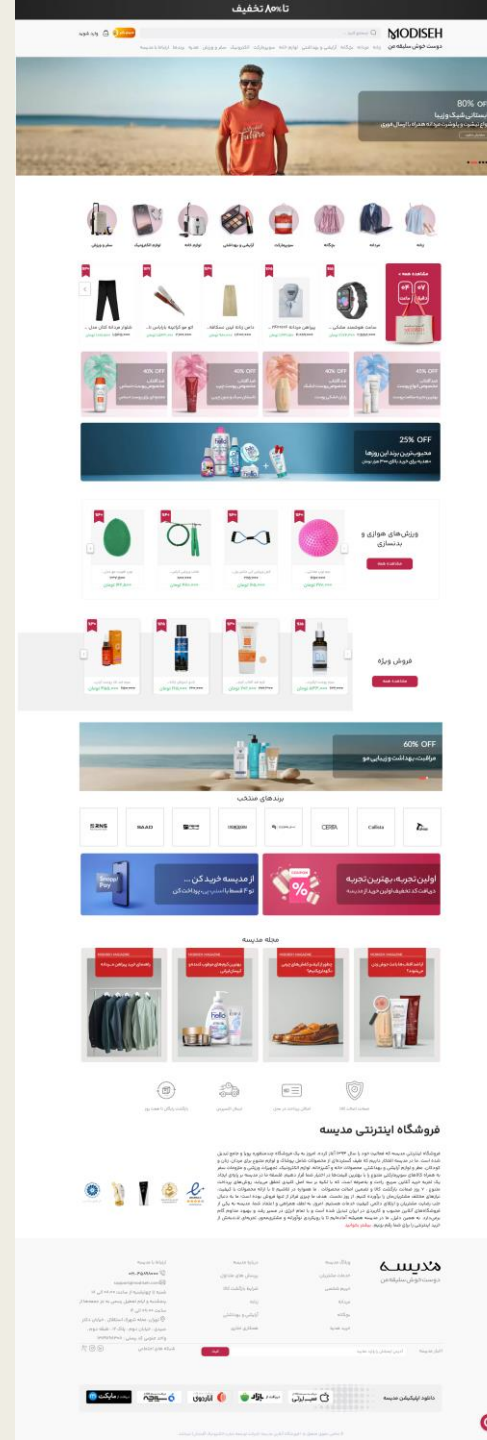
تا ۸۰٪ تخفیف

MODISEH
دوست خوش سلیقه من

ورود | ثبت نام

80% OFF

زنانه
مردانه
بچگانه
سوپرمارکت
آرایشی و بهداشتی
لوازم خانه
لوازم الکترونیک
سفر و ورزش

40% OFF
40% OFF
40% OFF
40% OFF

25% OFF

ورزش های هوازی و بدنسازی

فروش ویژه

60% OFF
مراقبت بهداشت و زیبایی مو

برندهای منتخب

ANS
RAAD
CERITA
Callista

از مدیسه خرید کن ...
اولین تجربه، بهترین تجربه

مجله مدیسه

فروشگاه اینترنتی مدیسه

مدیسه
دوست خوش سلیقه من

دانلود اپلیکیشن مدیسه